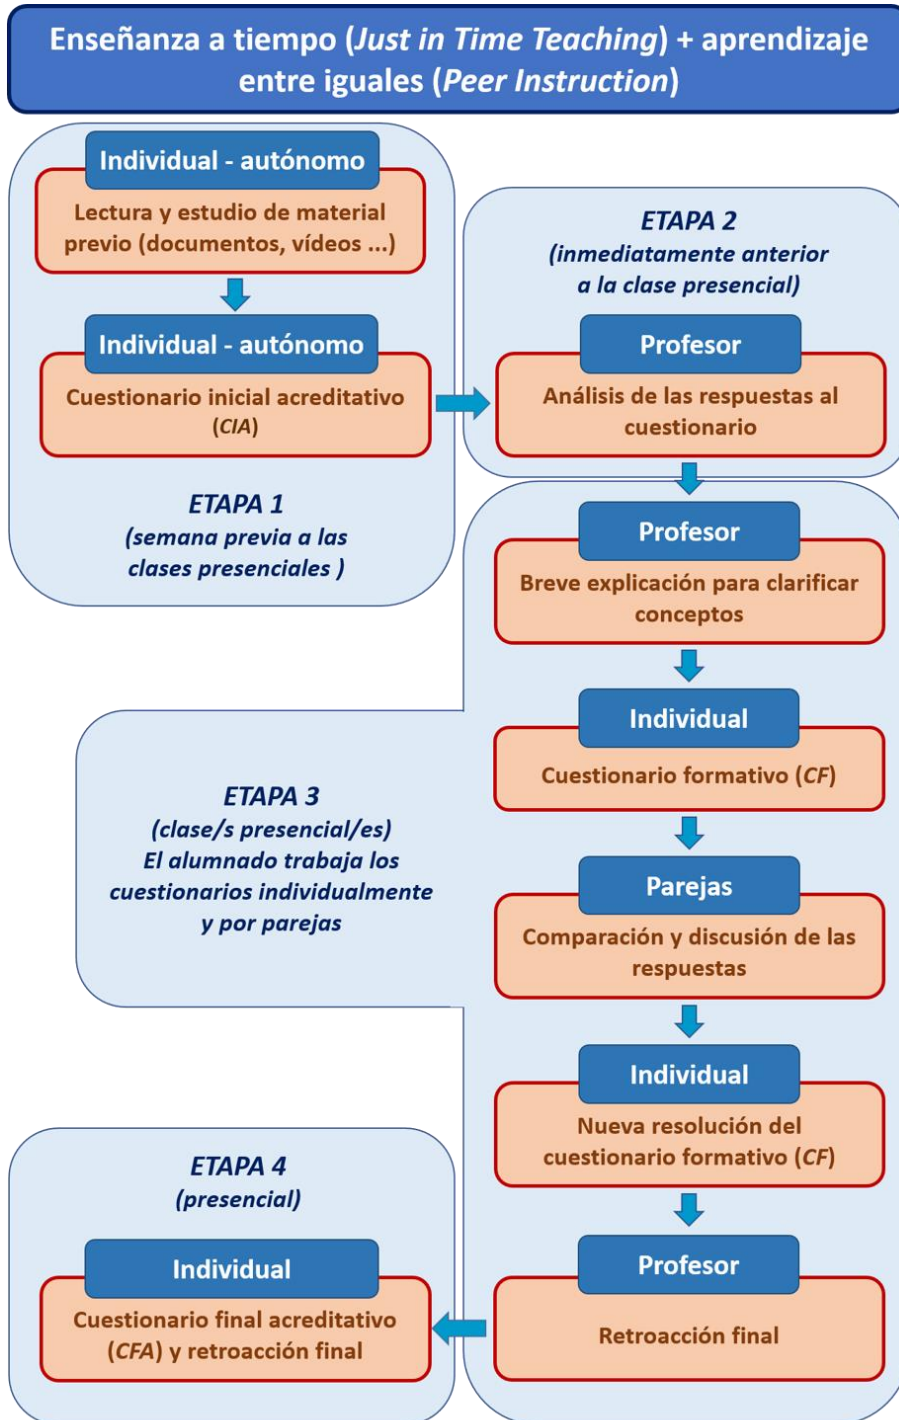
Enseñanza a tiempo (Just in Time Teaching) + aprendizaje entre iguales (Peer Instruction)

Individual - autónomo

Lectura y estudio de material previo (documentos, vídeos ...)

Individual - autónomo

Cuestionario inicial acreditativo (CIA)

ETAPA 1
(semana previa a las clases presenciales )

ETAPA 2
(inmediatamente anterior a la clase presencial)

Profesor

Análisis de las respuestas al cuestionario

Profesor

Breve explicación para clarificar conceptos

Individual

Cuestionario formativo (CF)

ETAPA 3
(clase/s presencial/es)
El alumnado trabaja los cuestionarios individualmente y por parejas

Parejas

Comparación y discusión de las respuestas

Individual

Nueva resolución del cuestionario formativo (CF)

ETAPA 4
(presencial)

Individual

Cuestionario final acreditativo (CFA) y retroacción final

Profesor

Retroacción final